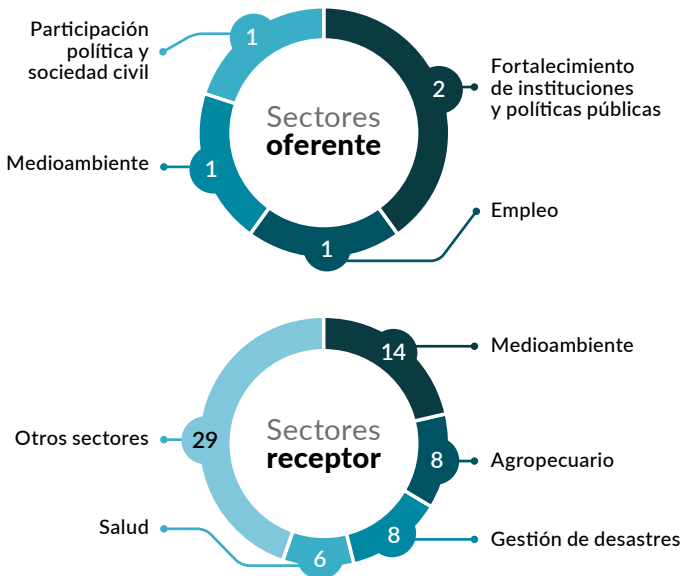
Sectores
oferente

1
Participación política y sociedad civil

2
Fortalecimiento de instituciones y políticas públicas

1
Medioambiente

1
Empleo

Sectores
receptor

14
Medioambiente

29
Otros sectores

8
Agropecuario

8
Gestión de desastres

6
Salud